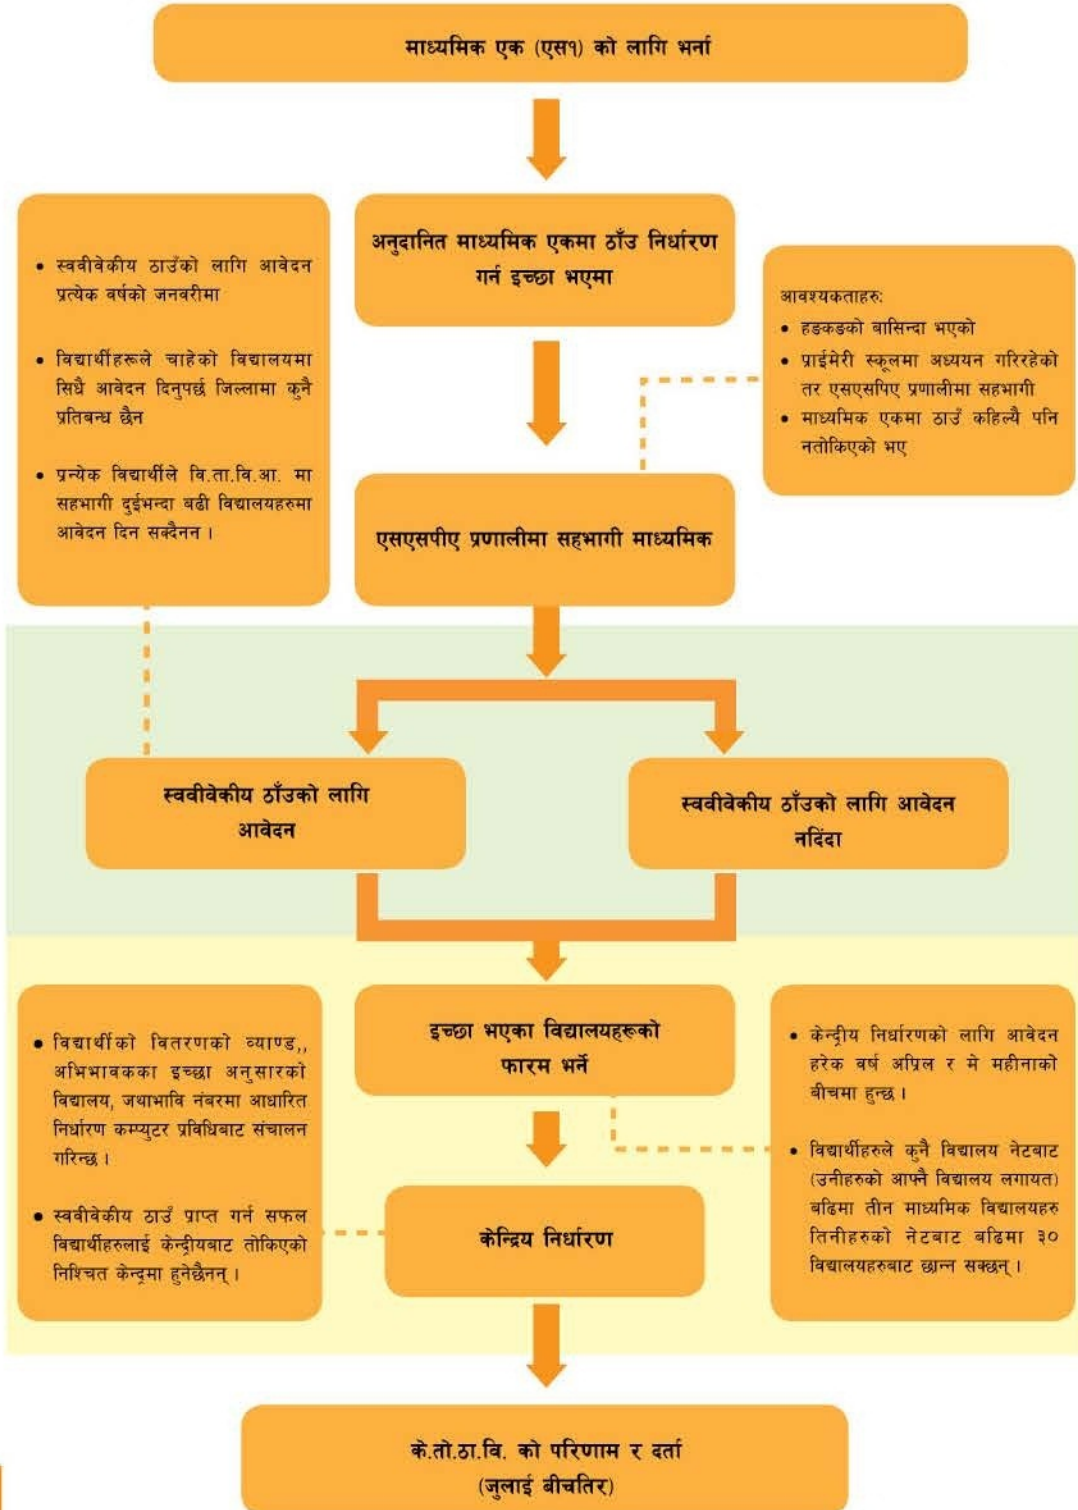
माध्यमिक एक (एस१) को लागि भर्ना

अनुदानित माध्यमिक एकमा ठाँउ निर्धारण गर्न इच्छा भएमा

• स्ववीवेकीय ठाउँको लागि आवेदन प्रत्येक वर्षको जनवरीमा

• विद्यार्थीहरूले चाहेको विद्यालयमा सिधै आवेदन दिनुपर्छ जिल्लामा कुनै प्रतिबन्ध छैन

• प्रत्येक विद्यार्थीले वि.ता.वि.आ. मा सहभागी दुईभन्दा बढी विद्यालयहरुमा आवेदन दिन सक्दैनन ।

आवश्यकताहरु:
• हङकङको बासिन्दा भएको
• प्राईमेरी स्कूलमा अध्ययन गरिरहेको तर एसएसपिए प्रणालीमा सहभागी
• माध्यमिक एकमा ठाउँ कहिल्यै पनि नतोकिएको भए

एसएसपीए प्रणालीमा सहभागी माध्यमिक

स्ववीवेकीय ठाँउको लागि आवेदन

स्ववीवेकीय ठाँउको लागि आवेदन नदिंदा

इच्छा भएका विद्यालयहरूको फारम भर्ने

• विद्यार्थीको वितरणको व्याण्ड,, अभिभावकका इच्छा अनुसारको विद्यालय, जथाभावि नंबरमा आधारित निर्धारण कम्प्युटर प्रविधिबाट संचालन गरिन्छ ।

• स्ववीवेकीय ठाउँ प्राप्त गर्न सफल विद्यार्थीहरुलाई केन्द्रीयबाट तोकिएको निश्चित केन्द्रमा हुनेछैनन् ।

केन्द्रिय निर्धारण

• केन्द्रीय निर्धारणको लागि आवेदन हरेक वर्ष अप्रिल र मे महीनाको बीचमा हुन्छ ।

• विद्यार्थीहरुले कुनै विद्यालय नेटबाट (उनीहरुको आफ्नै विद्यालय लगायत) बढिमा तीन माध्यमिक विद्यालयहरु तिनीहरुको नेटबाट बढिमा ३० विद्यालयहरुबाट छान्न सक्छन् ।

के.तो.ठा.वि. को परिणाम र दर्ता (जुलाई बीचतिर)